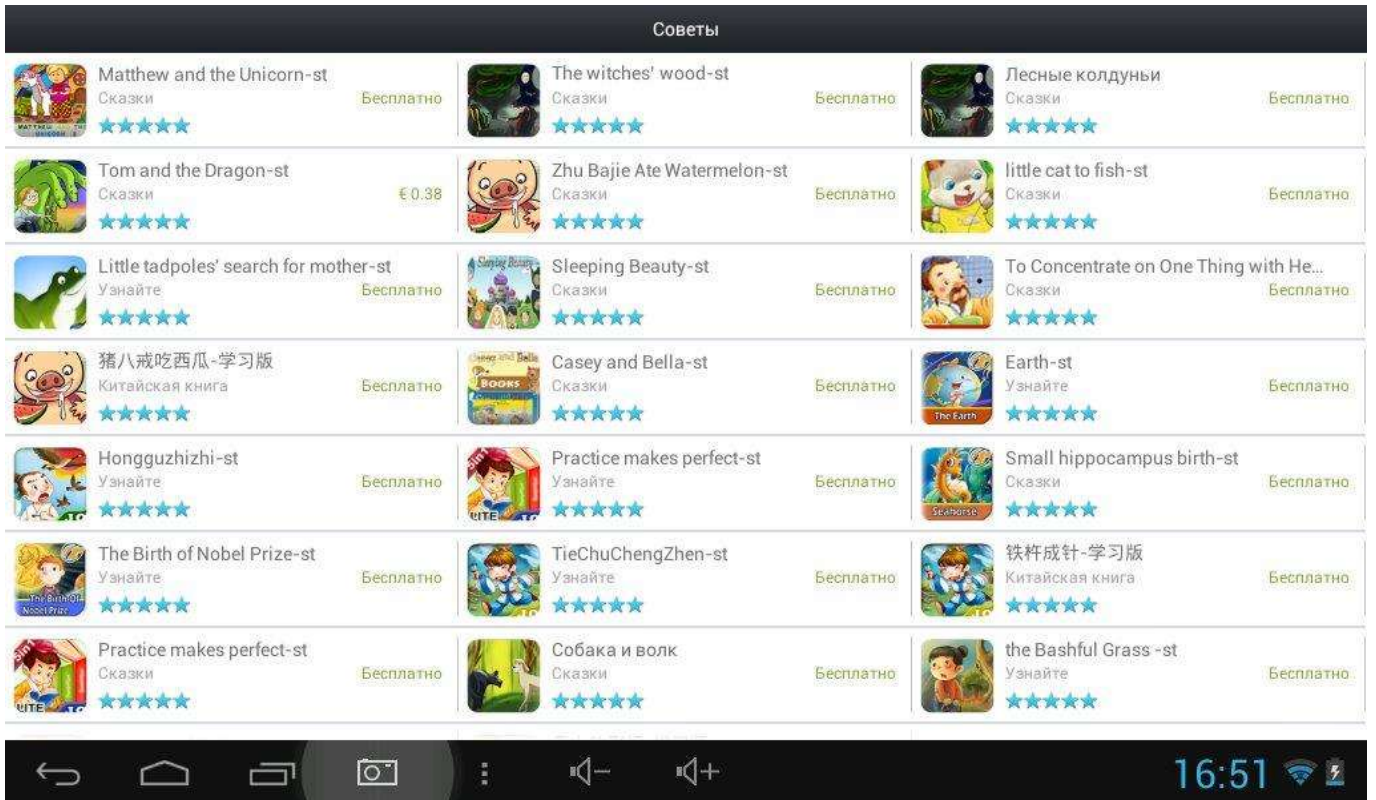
Советы

Matthew and the Unicorn-st
Сказки
Бесплатно

The witches' wood-st
Сказки
Бесплатно

Лесные колдуньи
Сказки
Бесплатно

Tom and the Dragon-st
Сказки
€ 0.38

Zhu Bajie Ate Watermelon-st
Сказки
Бесплатно

little cat to fish-st
Сказки
Бесплатно

Little tadpoles' search for mother-st
Узнайте
Бесплатно

Sleeping Beauty-st
Сказки
Бесплатно

To Concentrate on One Thing with He...
Сказки
Бесплатно

猪八戒吃西瓜-学习版
Китайская книга
Бесплатно

Casey and Bella-st
Сказки
Бесплатно

Earth-st
Узнайте
Бесплатно

Hongguzhizhi-st
Узнайте
Бесплатно

Practice makes perfect-st
Узнайте
Бесплатно

Small hippocampus birth-st
Сказки
Бесплатно

The Birth of Nobel Prize-st
Узнайте
Бесплатно

TieChuChengZhen-st
Узнайте
Бесплатно

铁杵成针-学习版
Китайская книга
Бесплатно

Practice makes perfect-st
Сказки
Бесплатно

Собака и волк
Сказки
Бесплатно

the Bashful Grass -st
Узнайте
Бесплатно

16:51